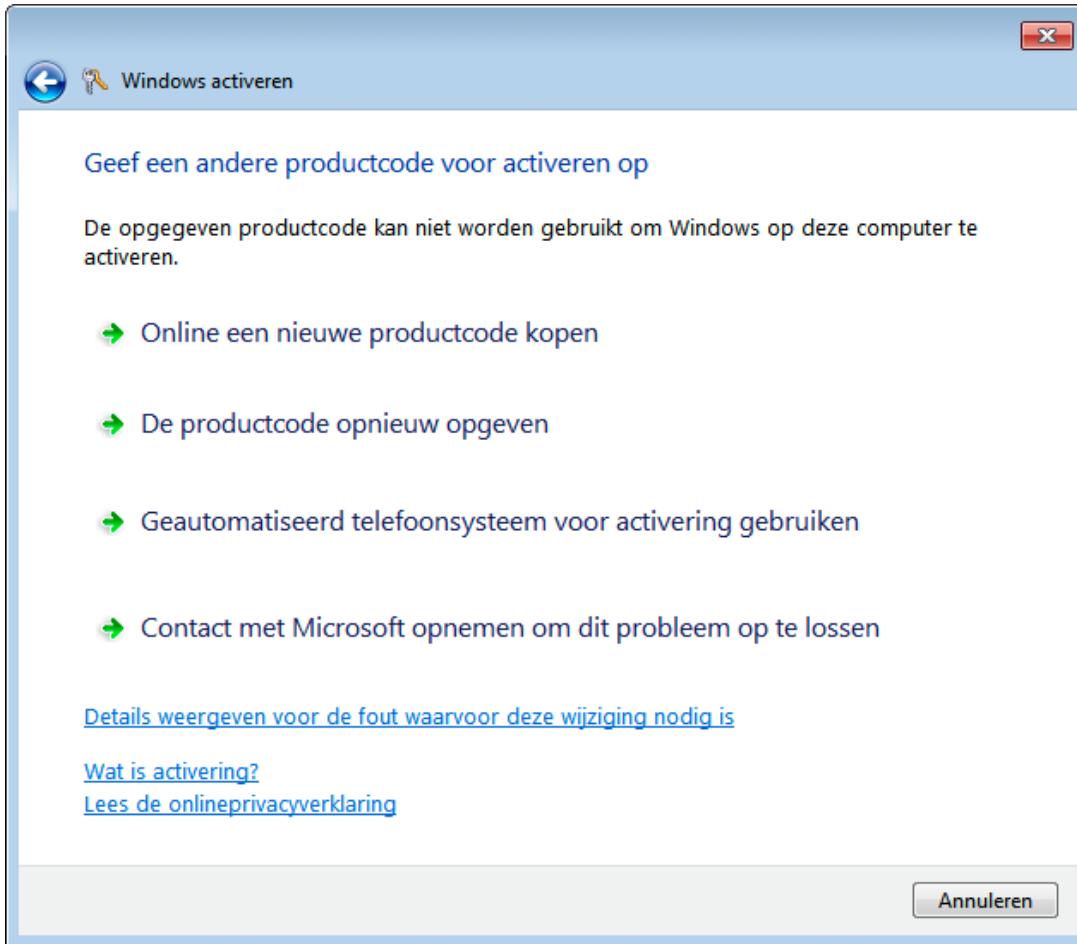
Windows activeren

Geef een andere productcode voor activeren op

De opgegeven productcode kan niet worden gebruikt om Windows op deze computer te activeren.

Online een nieuwe productcode kopen

De productcode opnieuw opgeven

Geautomatiseerd telefoonsysteem voor activering gebruiken

Contact met Microsoft opnemen om dit probleem op te lossen

Details weergeven voor de fout waarvoor deze wijziging nodig is

Wat is activering?
Lees de onlineprivacyverklaring

Annuleren